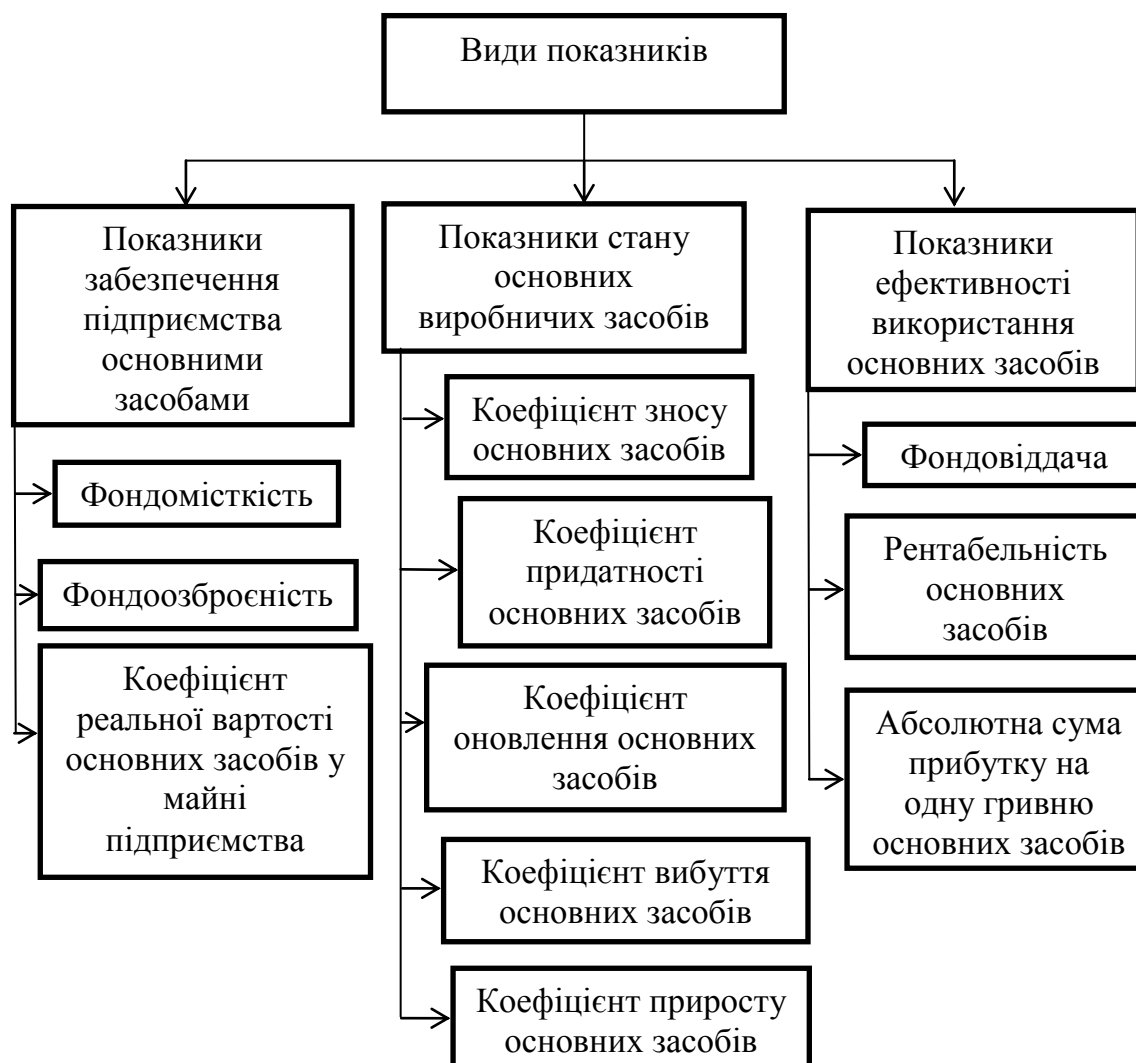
Види показників

Показники забезпечення підприємства основними засобами

Фондомісткість

Фондоозброєність

Коефіцієнт реальної вартості основних засобів у майні підприємства

Показники стану основних виробничих засобів

Коефіцієнт зносу основних засобів

Коефіцієнт придатності основних засобів

Коефіцієнт оновлення основних засобів

Коефіцієнт вибуття основних засобів

Коефіцієнт приросту основних засобів

Показники ефективності використання основних засобів

Фондовіддача

Рентабельність основних засобів

Абсолютна сума прибутку на одну гривню основних засобів